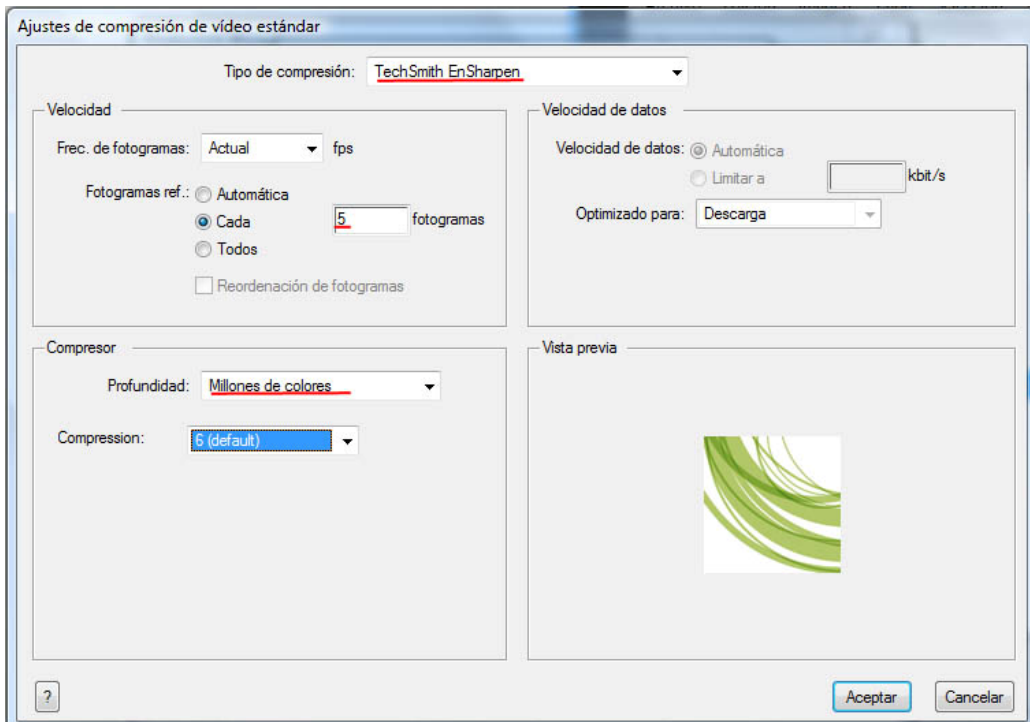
Ajustes de compresión de vídeo estándar

Tipo de compresión: TechSmith EnSharpen

Velocidad

Frec. de fotogramas: Actual fps

Fotogramas ref.: Automática
Cada 5 fotogramas
Todos

Reordenación de fotogramas

Velocidad de datos

Velocidad de datos: Automática
Limitar a kbit/s

Optimizado para: Descarga

Compresor

Profundidad: Millones de colores

Compression: 6 (default)

Vista previa

?

Aceptar

Cancelar